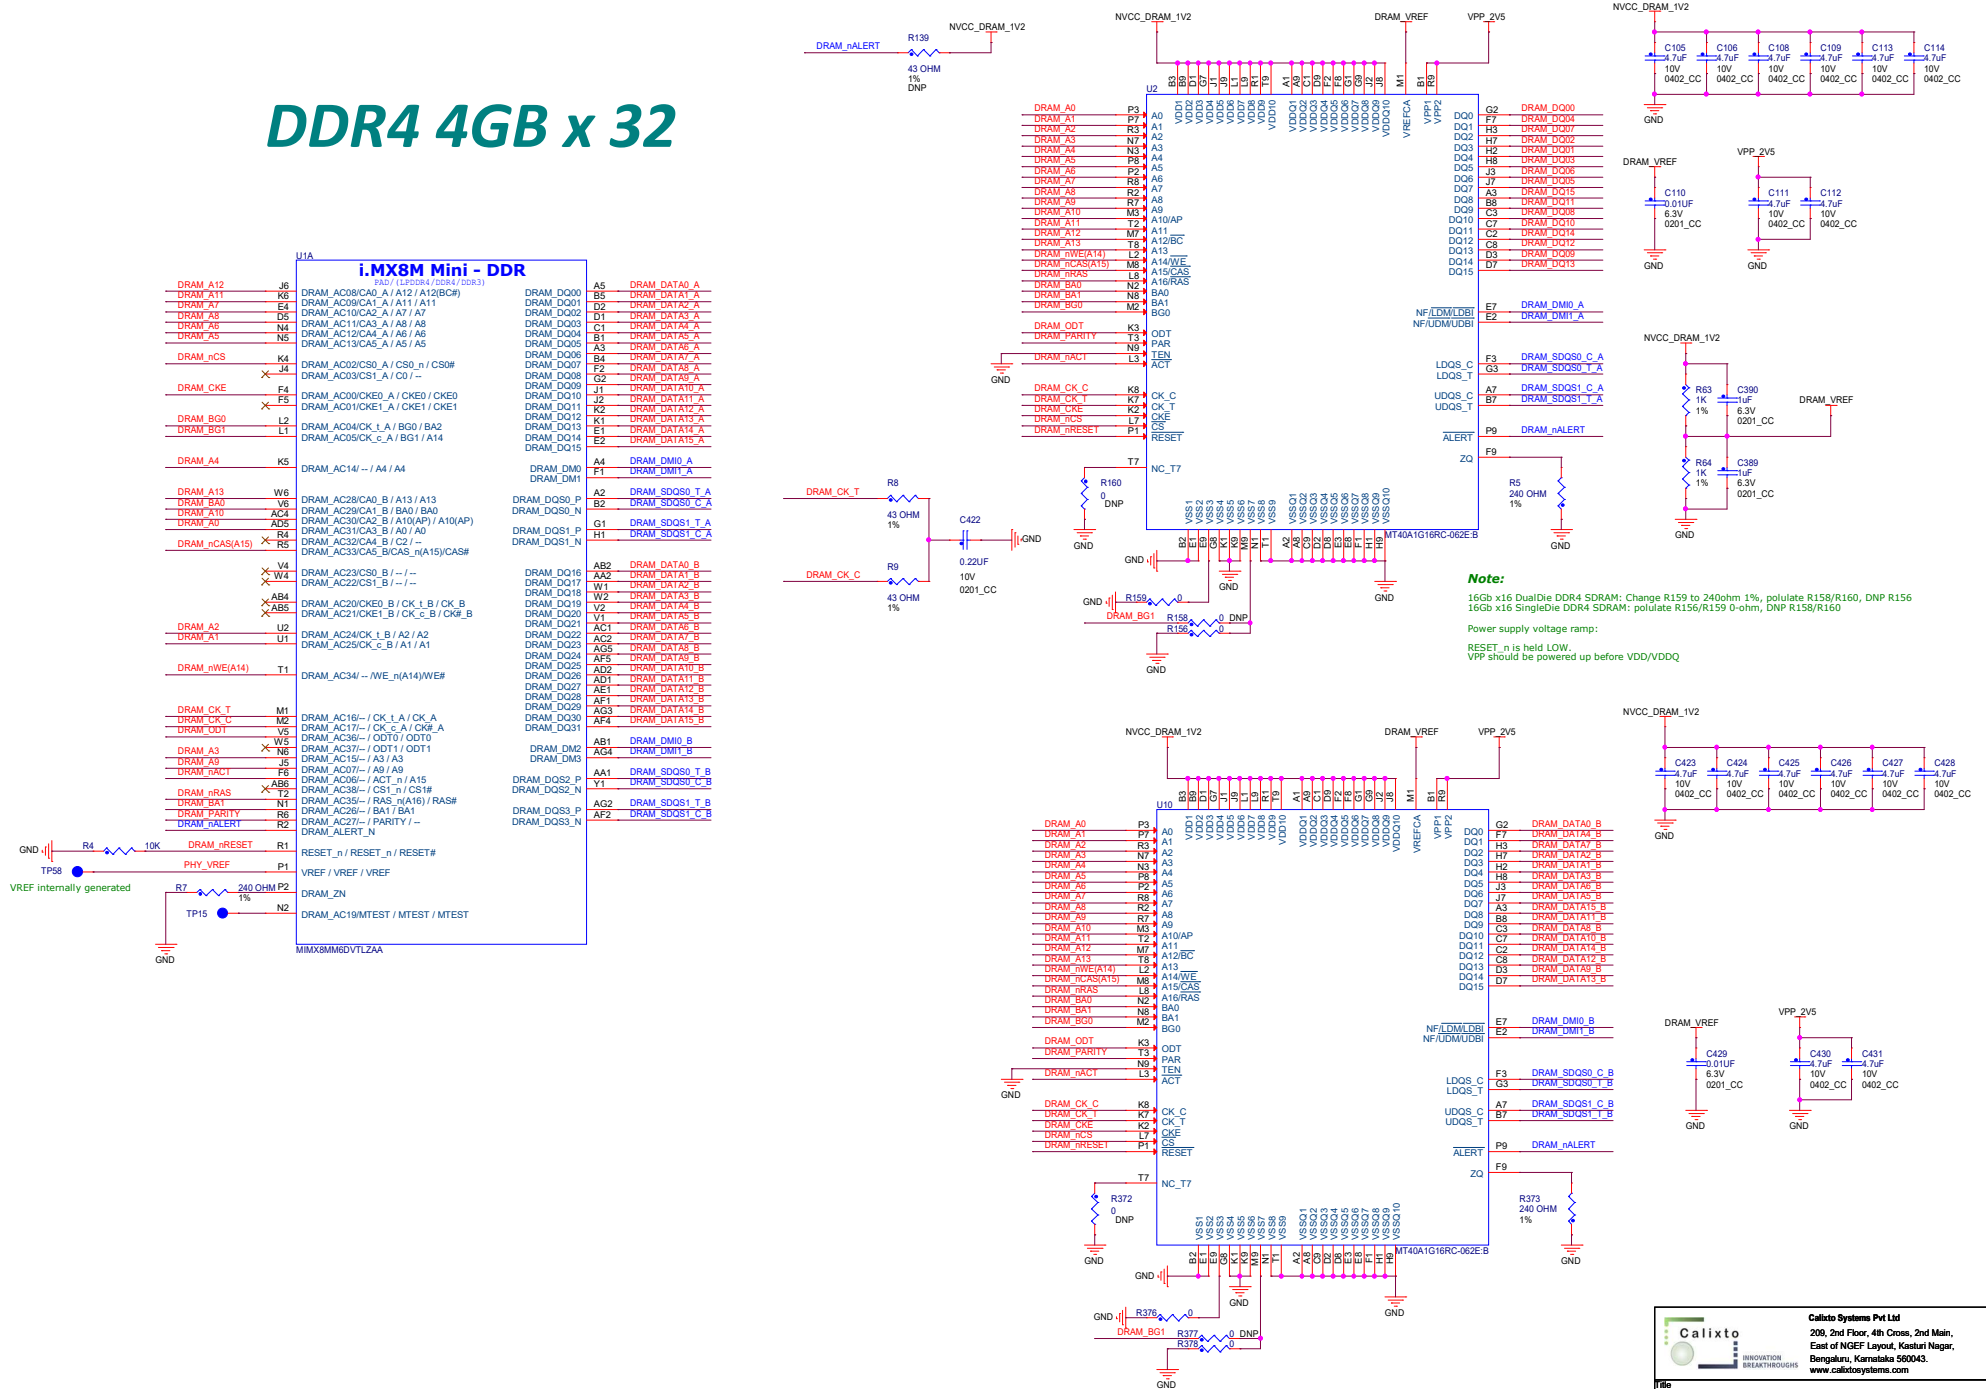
DDR4 4GB x 32

U1A
i.MX8M Mini - DDR
PAD/(LPDDR4/DDR4/DDR3)

DRAM_A12 J6 DRAM_AC08/CA0_A / A12 / A12(BC#)
DRAM_A11 K6 DRAM_AC09/CA1_A / A11 / A11
DRAM_A7 E4 DRAM_AC10/CA2_A / A7 / A7
DRAM_A8 D5 DRAM_AC11/CA3_A / A8 / A8
DRAM_A6 N4 DRAM_AC12/CA4_A / A6 / A6
DRAM_A5 N5 DRAM_AC13/CA5_A / A5 / A5
DRAM_nCS K4 DRAM_AC02/CS0_A / CS0_n / CS0#
J4 DRAM_AC03/CS1_A / C0 / --
DRAM_CKE F4 DRAM_AC00/CKE0_A / CKE0 / CKE0
F5 DRAM_AC01/CKE1_A / CKE1 / CKE1
DRAM_BG0 L2 DRAM_AC04/CK_t_A / BG0 / BA2
DRAM_BG1 L1 DRAM_AC05/CK_c_A / BG1 / A14
DRAM_A4 K5 DRAM_AC14/ -- / A4 / A4
DRAM_A13 W6 DRAM_AC28/CA0_B / A13 / A13
DRAM_BA0 V6 DRAM_AC29/CA1_B / BA0 / BA0
DRAM_A10 AC4 DRAM_AC30/CA2_B / A10(AP) / A10(AP)
DRAM_A0 AD5 DRAM_AC31/CA3_B / A0 / A0
R4 DRAM_AC32/CA4_B / C2 / --
DRAM_nCAS(A15) R5 DRAM_AC33/CA5_B/CAS_n(A15)/CAS#
V4 DRAM_AC23/CS0_B / -- / --
W4 DRAM_AC22/CS1_B / -- / --
AB4 DRAM_AC20/CKE0_B / CK_t_B / CK_B
AB5 DRAM_AC21/CKE1_B / CK_c_B / CK#_B
DRAM_A2 U2 DRAM_AC24/CK_t_B / A2 / A2
DRAM_A1 U1 DRAM_AC25/CK_c_B / A1 / A1
DRAM_nWE(A14) T1 DRAM_AC34/ -- /WE_n(A14)/WE#
DRAM_CK_T M1 DRAM_AC16/-- / CK_t_A / CK_A
DRAM_CK_C M2 DRAM_AC17/-- / CK_c_A / CK#_A
DRAM_ODT V5 DRAM_AC36/-- / ODT0 / ODT0
W5 DRAM_AC37/-- / ODT1 / ODT1
DRAM_A3 N6 DRAM_AC15/-- / A3 / A3
DRAM_A9 J5 DRAM_AC07/-- / A9 / A9
DRAM_nACT F6 DRAM_AC06/-- / ACT_n / A15
AB6 DRAM_AC38/-- / CS1_n / CS1#
DRAM_nRAS T2 DRAM_AC35/-- / RAS_n(A16) / RAS#
DRAM_BA1 N1 DRAM_AC26/-- / BA1 / BA1
DRAM_PARITY R6 DRAM_AC27/-- / PARITY / --
DRAM_nALERT R2 DRAM_ALERT_N
GND R4 10K DRAM_nRESET R1 RESET_n / RESET_n / RESET#
TP58 PHY_VREF P1 VREF / VREF / VREF
VREF internally generated
R7 240 OHM 1% P2 DRAM_ZN
TP15 N2 DRAM_AC19/MTEST / MTEST / MTEST
GND
MIMX8MM6DVTLZAA

DRAM_DQ00 A5 DRAM_DATA0_A
DRAM_DQ01 B5 DRAM_DATA1_A
DRAM_DQ02 D2 DRAM_DATA2_A
DRAM_DQ03 D1 DRAM_DATA3_A
DRAM_DQ04 C1 DRAM_DATA4_A
DRAM_DQ05 B1 DRAM_DATA5_A
DRAM_DQ06 A3 DRAM_DATA6_A
DRAM_DQ07 B4 DRAM_DATA7_A
DRAM_DQ08 F2 DRAM_DATA8_A
DRAM_DQ09 G2 DRAM_DATA9_A
DRAM_DQ10 J1 DRAM_DATA10_A
DRAM_DQ11 J2 DRAM_DATA11_A
DRAM_DQ12 K2 DRAM_DATA12_A
DRAM_DQ13 K1 DRAM_DATA13_A
DRAM_DQ14 E1 DRAM_DATA14_A
DRAM_DQ15 E2 DRAM_DATA15_A
DRAM_DM0 A4 DRAM_DMI0_A
DRAM_DM1 F1 DRAM_DMI1_A
DRAM_DQS0_P A2 DRAM_SDQS0_T_A
DRAM_DQS0_N B2 DRAM_SDQS0_C_A
DRAM_DQS1_P G1 DRAM_SDQS1_T_A
DRAM_DQS1_N H1 DRAM_SDQS1_C_A
DRAM_DQ16 AB2 DRAM_DATA0_B
DRAM_DQ17 AA2 DRAM_DATA1_B
DRAM_DQ18 W1 DRAM_DATA2_B
DRAM_DQ19 W2 DRAM_DATA3_B
DRAM_DQ20 V2 DRAM_DATA4_B
DRAM_DQ21 V1 DRAM_DATA5_B
DRAM_DQ22 AC1 DRAM_DATA6_B
DRAM_DQ23 AC2 DRAM_DATA7_B
DRAM_DQ24 AG5 DRAM_DATA8_B
DRAM_DQ25 AF5 DRAM_DATA9_B
DRAM_DQ26 AD2 DRAM_DATA10_B
DRAM_DQ27 AD1 DRAM_DATA11_B
DRAM_DQ28 AE1 DRAM_DATA12_B
DRAM_DQ29 AF1 DRAM_DATA13_B
DRAM_DQ30 AG3 DRAM_DATA14_B
DRAM_DQ31 AF4 DRAM_DATA15_B
DRAM_DM2 AB1 DRAM_DMI0_B
DRAM_DM3 AG4 DRAM_DMI1_B
DRAM_DQS2_P AA1 DRAM_SDQS0_T_B
DRAM_DQS2_N Y1 DRAM_SDQS0_C_B
DRAM_DQS3_P AG2 DRAM_SDQS1_T_B
DRAM_DQS3_N AF2 DRAM_SDQS1_C_B

DRAM_nALERT R139 NVCC_DRAM_1V2
43 OHM 1% DNP

DRAM_CK_T R8 43 OHM 1%
C422 GND 0.22UF 10V 0201_CC
DRAM_CK_C R9 43 OHM 1%

NVCC_DRAM_1V2 DRAM_VREF VPP_2V5
U2
B3 B9 D1 G7 J1 J9 L1 L9 R1 T9 A1 A9 C1 D9 F2 F8 G1 G9 J2 J8 M1 B1 R9
VDD1 VDD2 VDD3 VDD4 VDD5 VDD6 VDD7 VDD8 VDD9 VDD10 VDDQ1 VDDQ2 VDDQ3 VDDQ4 VDDQ5 VDDQ6 VDDQ7 VDDQ8 VDDQ9 VDDQ10 VREFCA VPP1 VPP2
DRAM_A0 P3 A0
DRAM_A1 P7 A1
DRAM_A2 R3 A2
DRAM_A3 N7 A3
DRAM_A4 N3 A4
DRAM_A5 P8 A5
DRAM_A6 P2 A6
DRAM_A7 R8 A7
DRAM_A8 R2 A8
DRAM_A9 R7 A9
DRAM_A10 M3 A10/AP
DRAM_A11 T2 A11
DRAM_A12 M7 A12/BC
DRAM_A13 T8 A13
DRAM_nWE(A14) L2 A14/WE
DRAM_nCAS(A15) M8 A15/CAS
DRAM_nRAS L8 A16/RAS
DRAM_BA0 N2 BA0
DRAM_BA1 N8 BA1
DRAM_BG0 M2 BG0
DRAM_ODT K3 ODT
DRAM_PARITY T3 PAR
GND N9 TEN
DRAM_nACT L3 ACT
DRAM_CK_C K8 CK_C
DRAM_CK_T K7 CK_T
DRAM_CKE K2 CKE
DRAM_nCS L7 CS
DRAM_nRESET P1 RESET
T7 NC_T7
R160 0 DNP GND
DQ0 G2 DRAM_DQ00
DQ1 F7 DRAM_DQ04
DQ2 H3 DRAM_DQ07
DQ3 H7 DRAM_DQ02
DQ4 H2 DRAM_DQ01
DQ5 H8 DRAM_DQ03
DQ6 J3 DRAM_DQ06
DQ7 J7 DRAM_DQ05
DQ8 A3 DRAM_DQ15
DQ9 B8 DRAM_DQ11
DQ10 C3 DRAM_DQ08
DQ11 C7 DRAM_DQ10
DQ12 C2 DRAM_DQ14
DQ13 C8 DRAM_DQ12
DQ14 D3 DRAM_DQ09
DQ15 D7 DRAM_DQ13
NF/LDM/LDBI E7 DRAM_DMI0_A
NF/UDM/UDBI E2 DRAM_DMI1_A
LDQS_C F3 DRAM_SDQS0_C_A
LDQS_T G3 DRAM_SDQS0_T_A
UDQS_C A7 DRAM_SDQS1_C_A
UDQS_T B7 DRAM_SDQS1_T_A
ALERT P9 DRAM_nALERT
ZQ F9
R5 240 OHM 1% GND
VSS1 VSS2 VSS3 VSS4 VSS5 VSS6 VSS7 VSS8 VSS9 VSSQ1 VSSQ2 VSSQ3 VSSQ4 VSSQ5 VSSQ6 VSSQ7 VSSQ8 VSSQ9 VSSQ10
B2 E1 E9 G8 K1 K9 M1 M9 N1 T1 A2 A8 C9 D2 D8 E3 E8 F1 H1 H9
MT40A1G16RC-062E:B
GND GND GND
GND R159 0
DRAM_BG1 R158 0 DNP
R156 0
GND

NVCC_DRAM_1V2
C105 4.7uF 10V 0402_CC
C106 4.7uF 10V 0402_CC
C108 4.7uF 10V 0402_CC
C109 4.7uF 10V 0402_CC
C113 4.7uF 10V 0402_CC
C114 4.7uF 10V 0402_CC
GND
DRAM_VREF C110 0.01UF 6.3V 0201_CC GND
VPP_2V5 C111 4.7uF 10V 0402_CC C112 4.7uF 10V 0402_CC GND
NVCC_DRAM_1V2
R63 1K 1% C390 1uF 6.3V 0201_CC DRAM_VREF
R64 1K 1% C389 1uF 6.3V 0201_CC
GND

Note:
16Gb x16 DualDie DDR4 SDRAM: Change R159 to 240ohm 1%, polulate R158/R160, DNP R156
16Gb x16 SingleDie DDR4 SDRAM: polulate R156/R159 0-ohm, DNP R158/R160
Power supply voltage ramp:
RESET_n is held LOW.
VPP should be powered up before VDD/VDDQ

NVCC_DRAM_1V2 DRAM_VREF VPP_2V5
U10
B3 B9 D1 G7 J1 J9 L1 L9 R1 T9 A1 A9 C1 D9 F2 F8 G1 G9 J2 J8 M1 B1 R9
VDD1 VDD2 VDD3 VDD4 VDD5 VDD6 VDD7 VDD8 VDD9 VDD10 VDDQ1 VDDQ2 VDDQ3 VDDQ4 VDDQ5 VDDQ6 VDDQ7 VDDQ8 VDDQ9 VDDQ10 VREFCA VPP1 VPP2
DRAM_A0 P3 A0
DRAM_A1 P7 A1
DRAM_A2 R3 A2
DRAM_A3 N7 A3
DRAM_A4 N3 A4
DRAM_A5 P8 A5
DRAM_A6 P2 A6
DRAM_A7 R8 A7
DRAM_A8 R2 A8
DRAM_A9 R7 A9
DRAM_A10 M3 A10/AP
DRAM_A11 T2 A11
DRAM_A12 M7 A12/BC
DRAM_A13 T8 A13
DRAM_nWE(A14) L2 A14/WE
DRAM_nCAS(A15) M8 A15/CAS
DRAM_nRAS L8 A16/RAS
DRAM_BA0 N2 BA0
DRAM_BA1 N8 BA1
DRAM_BG0 M2 BG0
DRAM_ODT K3 ODT
DRAM_PARITY T3 PAR
GND N9 TEN
DRAM_nACT L3 ACT
DRAM_CK_C K8 CK_C
DRAM_CK_T K7 CK_T
DRAM_CKE K2 CKE
DRAM_nCS L7 CS
DRAM_nRESET P1 RESET
T7 NC_T7
R372 0 DNP GND
DQ0 G2 DRAM_DATA0_B
DQ1 F7 DRAM_DATA4_B
DQ2 H3 DRAM_DATA7_B
DQ3 H7 DRAM_DATA2_B
DQ4 H2 DRAM_DATA1_B
DQ5 H8 DRAM_DATA3_B
DQ6 J3 DRAM_DATA6_B
DQ7 J7 DRAM_DATA5_B
DQ8 A3 DRAM_DATA15_B
DQ9 B8 DRAM_DATA11_B
DQ10 C3 DRAM_DATA8_B
DQ11 C7 DRAM_DATA10_B
DQ12 C2 DRAM_DATA14_B
DQ13 C8 DRAM_DATA12_B
DQ14 D3 DRAM_DATA9_B
DQ15 D7 DRAM_DATA13_B
NF/LDM/LDBI E7 DRAM_DMI0_B
NF/UDM/UDBI E2 DRAM_DMI1_B
LDQS_C F3 DRAM_SDQS0_C_B
LDQS_T G3 DRAM_SDQS0_T_B
UDQS_C A7 DRAM_SDQS1_C_B
UDQS_T B7 DRAM_SDQS1_T_B
ALERT P9 DRAM_nALERT
ZQ F9
R373 240 OHM 1% GND
VSS1 VSS2 VSS3 VSS4 VSS5 VSS6 VSS7 VSS8 VSS9 VSSQ1 VSSQ2 VSSQ3 VSSQ4 VSSQ5 VSSQ6 VSSQ7 VSSQ8 VSSQ9 VSSQ10
B2 E1 E9 G8 K1 K9 M1 M9 N1 T1 A2 A8 C9 D2 D8 E3 E8 F1 H1 H9
MT40A1G16RC-062E:B
GND GND GND
GND R376 0
DRAM_BG1 R377 0 DNP
R378 0
GND

NVCC_DRAM_1V2
C423 4.7uF 10V 0402_CC
C424 4.7uF 10V 0402_CC
C425 4.7uF 10V 0402_CC
C426 4.7uF 10V 0402_CC
C427 4.7uF 10V 0402_CC
C428 4.7uF 10V 0402_CC
GND
DRAM_VREF C429 0.01UF 6.3V 0201_CC GND
VPP_2V5 C430 4.7uF 10V 0402_CC C431 4.7uF 10V 0402_CC GND

Calixto
INNOVATION BREAKTHROUGHS
Calixto Systems Pvt Ltd
209, 2nd Floor, 4th Cross, 2nd Main,
East of NGEF Layout, Kasturi Nagar,
Bengaluru, Karnataka 560043.
www.calixtosystems.com
Title